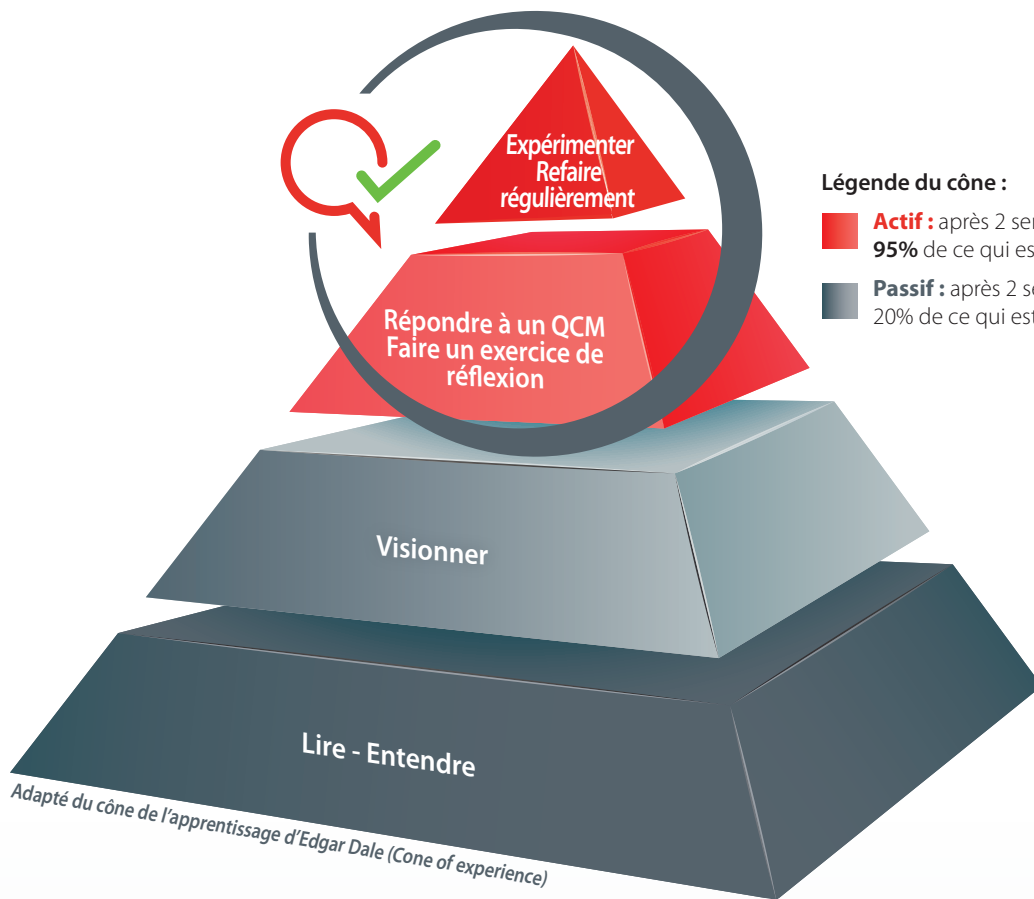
Expérimenter
Refaire
régulièrement

Répondre à un QCM
Faire un exercice de réflexion

Visionner

Lire - Entendre

Légende du cône :

Actif : après 2 se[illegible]
95% de ce qui es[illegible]

Passif : après 2 s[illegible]
20% de ce qui es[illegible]

Adapté du cône de l'apprentissage d'Edgar Dale (Cone of experience)